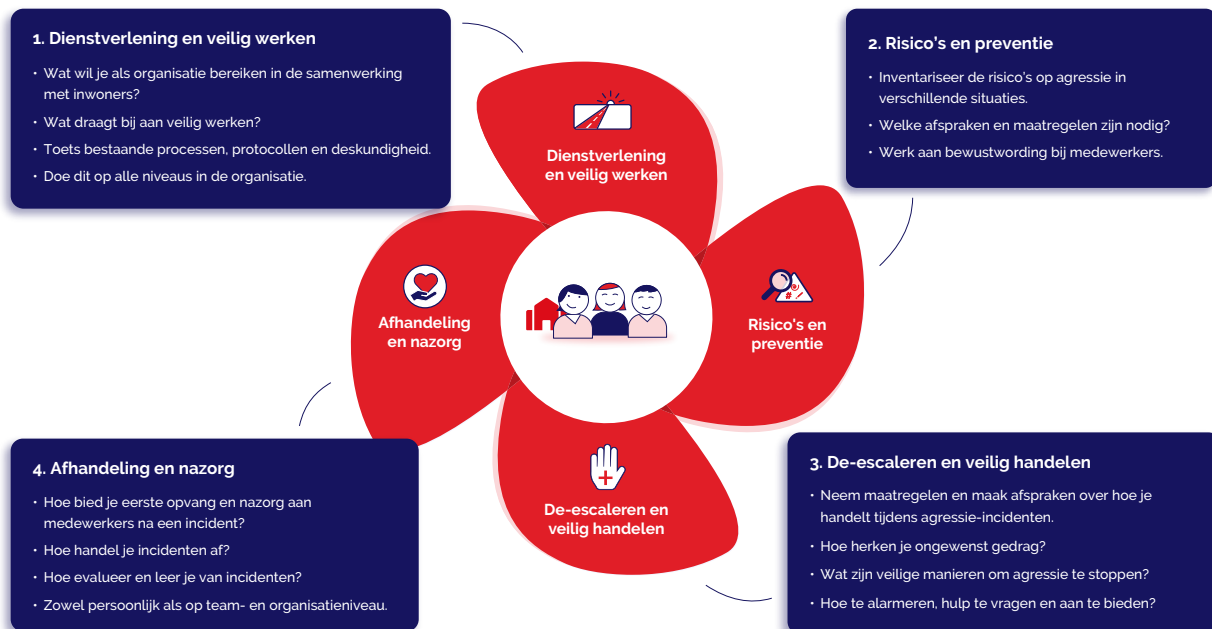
1. Dienstverlening en veilig werken

• Wat wil je als organisatie bereiken in de samenwerking met inwoners?
• Wat draagt bij aan veilig werken?
• Toets bestaande processen, protocollen en deskundigheid.
• Doe dit op alle niveaus in de organisatie.

2. Risico's en preventie

• Inventariseer de risico's op agressie in verschillende situaties.
• Welke afspraken en maatregelen zijn nodig?
• Werk aan bewustwording bij medewerkers.

Dienstverlening en veilig werken

Risico's en preventie

De-escaleren en veilig handelen

Afhandeling en nazorg

4. Afhandeling en nazorg

• Hoe bied je eerste opvang en nazorg aan medewerkers na een incident?
• Hoe handel je incidenten af?
• Hoe evalueer en leer je van incidenten?
• Zowel persoonlijk als op team- en organisatieniveau.

3. De-escaleren en veilig handelen

• Neem maatregelen en maak afspraken over hoe je handelt tijdens agressie-incidenten.
• Hoe herken je ongewenst gedrag?
• Wat zijn veilige manieren om agressie te stoppen?
• Hoe te alarmeren, hulp te vragen en aan te bieden?